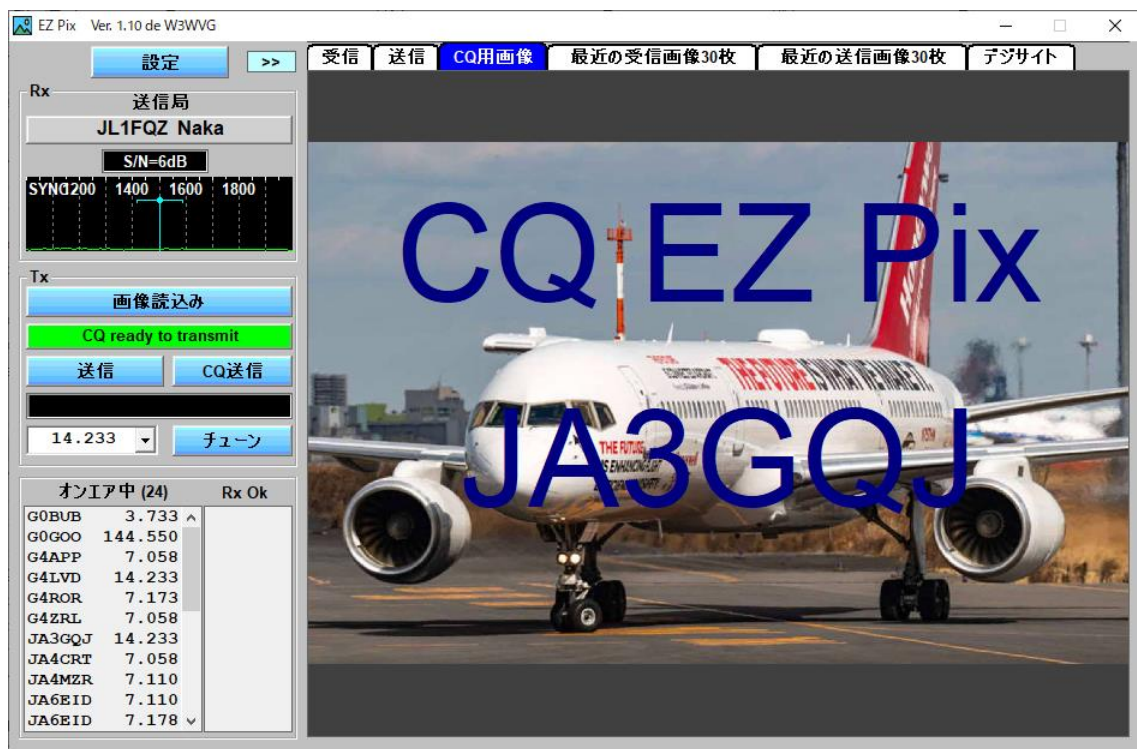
EZ Pix Ver. 1.10 de W3WVG

設定 >>

受信 送信 CQ用画像 最近の受信画像30枚 最近の送信画像30枚 デジサイト

Rx
送信局
JL1FQZ Naka
S/N=6dB
SYNC 1200 1400 1600 1800

Tx
画像読込み
CQ ready to transmit
送信 CQ送信
14.233 チューン

オンエア中 (24) Rx Ok

| | |
|---|---|
| G0BUB | 3.733 |
| G0GOO | 144.550 |
| G4APP | 7.058 |
| G4LVD | 14.233 |
| G4ROR | 7.173 |
| G4ZRL | 7.058 |
| JA3GQJ | 14.233 |
| JA4CRT | 7.058 |
| JA4MZR | 7.110 |
| JA6EID | 7.110 |
| JA6EID | 7.178 |

CQ EZ Pix
JA3GQJ

THE FUTURE
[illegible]